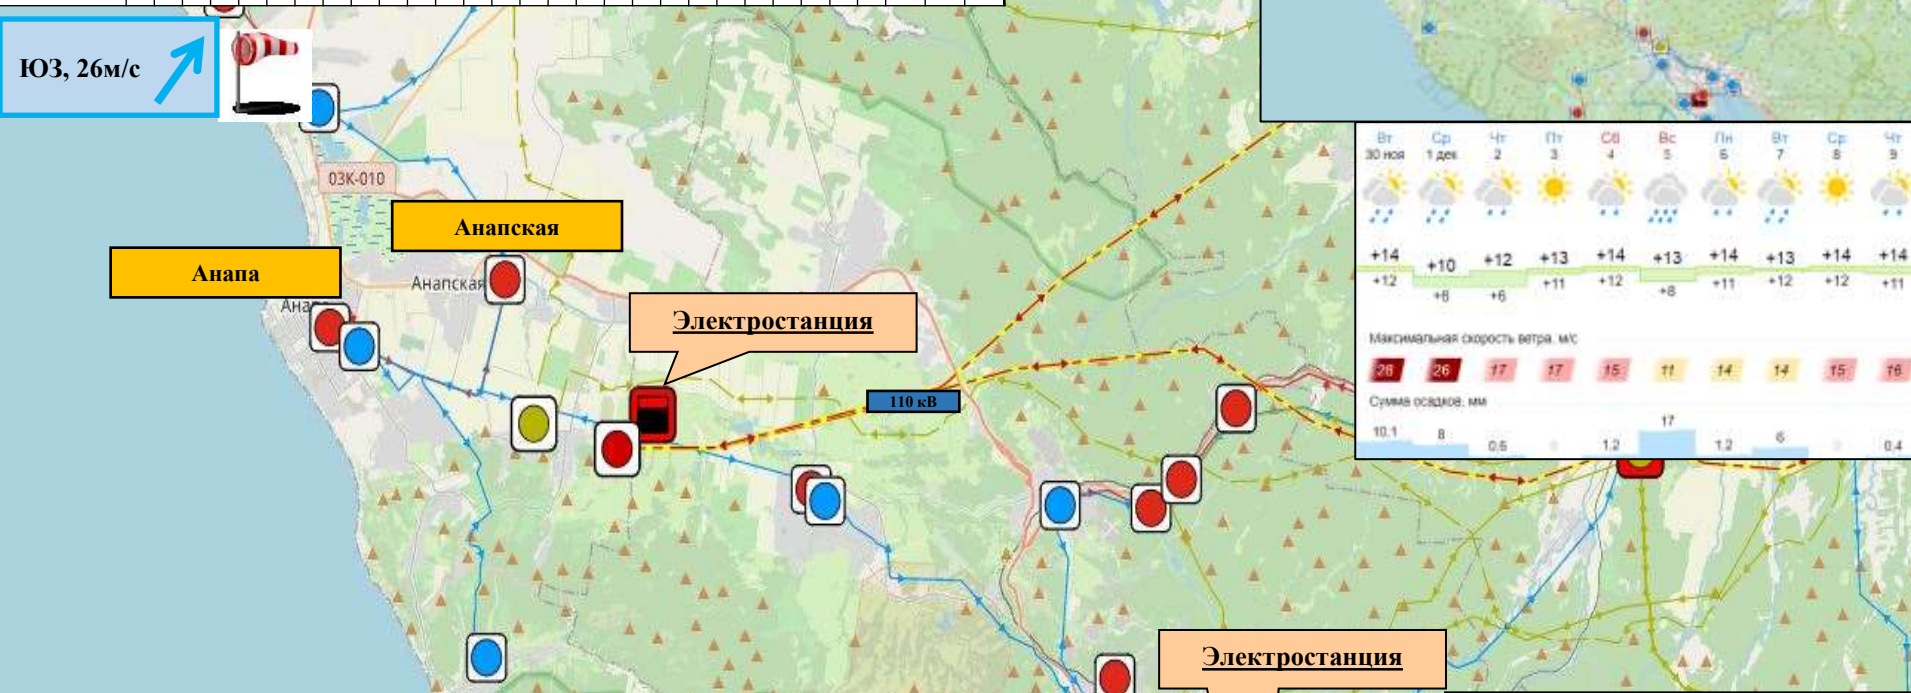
ЮЗ, 26м/с

03К-010

Анапская

Анапа

Анапская

Анапа

Электростанция

110 кВ

| Вт 30 ноя | Ср 1 дек | Чт 2 | Пт 3 | Сб 4 | Вс 5 | Пн 6 | Вт 7 | Ср 8 | Чт 9 |
|---|---|---|---|---|---|---|---|---|---|
| +14 | +10 | +12 | +13 | +14 | +13 | +14 | +13 | +14 | +14 |
| +12 | +8 | +6 | +11 | +12 | +8 | +11 | +12 | +12 | +11 |

Максимальная скорость ветра, м/с

| 26 | 26 | 17 | 17 | 15 | 11 | 14 | 14 | 15 | 16 |
|---|---|---|---|---|---|---|---|---|---|

Сумма осадков, мм

| 10.1 | 8 | 0.6 | 0 | 1.2 | 17 | 1.2 | 6 | 0 | 0.4 |
|---|---|---|---|---|---|---|---|---|---|

Электростанция